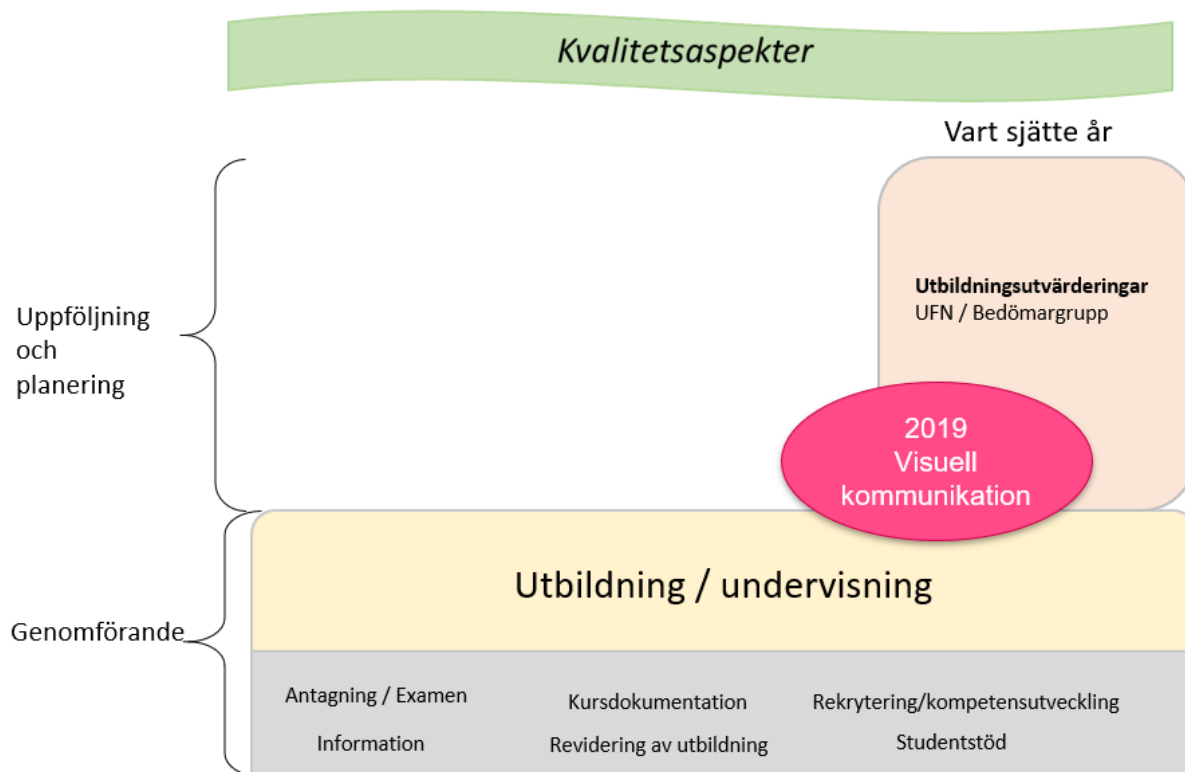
Kvalitetsaspekter

Vart sjätte år

Uppföljning och planering

**Utbildningsutvärderingar**
UFN / Bedömargrupp

2019
Visuell
kommunikation

Genomförande

Utbildning / undervisning

Antagning / Examen

Kursdokumentation

Rekrytering/kompetensutveckling

Information

Revidering av utbildning

Studentstöd